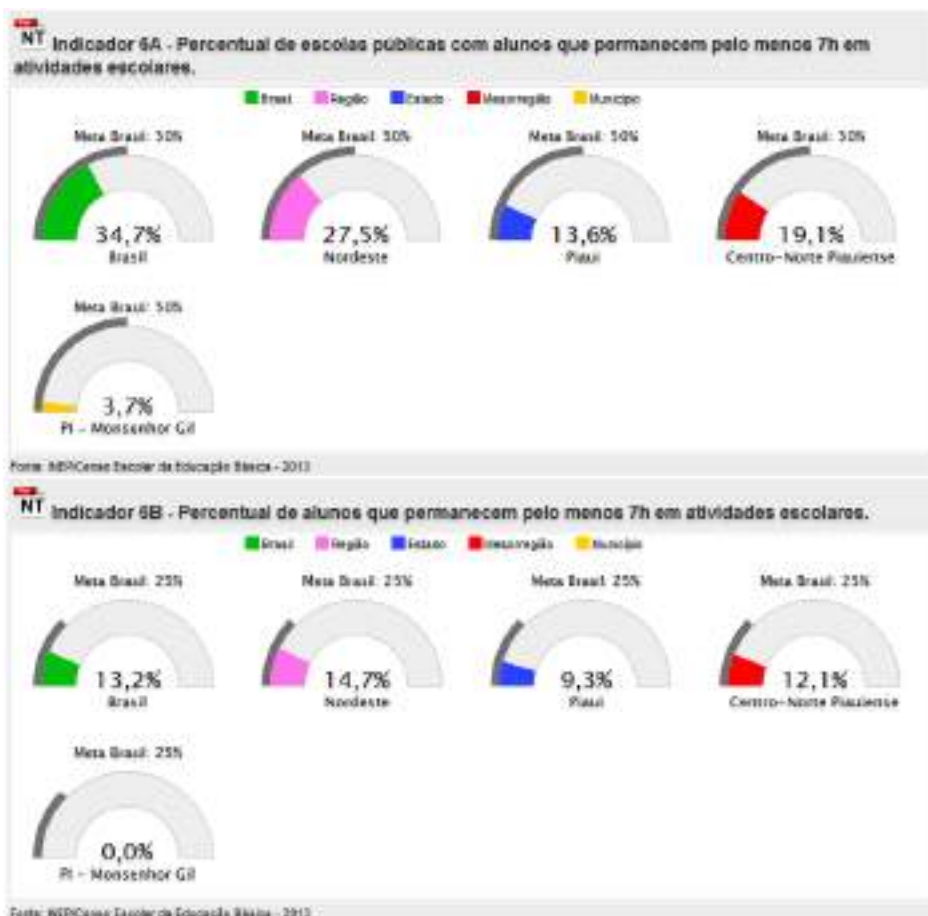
NT Indicador 6A - Percentual de escolas públicas com alunos que permanecem pelo menos 7h em atividades escolares.

Brasil Região Estado Mesorregião Município

Meta Brasil: 50%
34,7%
Brasil

Meta Brasil: 50%
27,5%
Nordeste

Meta Brasil: 50%
13,6%
Piauí

Meta Brasil: 50%
19,1%
Centro-Norte Piauiense

Meta Brasil: 50%
3,7%
PI - Monsenhor Gil

Fonte: INEP/Censo Escolar da Educação Básica - 2013

NT Indicador 6B - Percentual de alunos que permanecem pelo menos 7h em atividades escolares.

Brasil Região Estado Mesorregião Município

Meta Brasil: 25%
13,2%
Brasil

Meta Brasil: 25%
14,7%
Nordeste

Meta Brasil: 25%
9,3%
Piauí

Meta Brasil: 25%
12,1%
Centro-Norte Piauiense

Meta Brasil: 25%
0,0%
PI - Monsenhor Gil

Fonte: INEP/Censo Escolar da Educação Básica - 2013